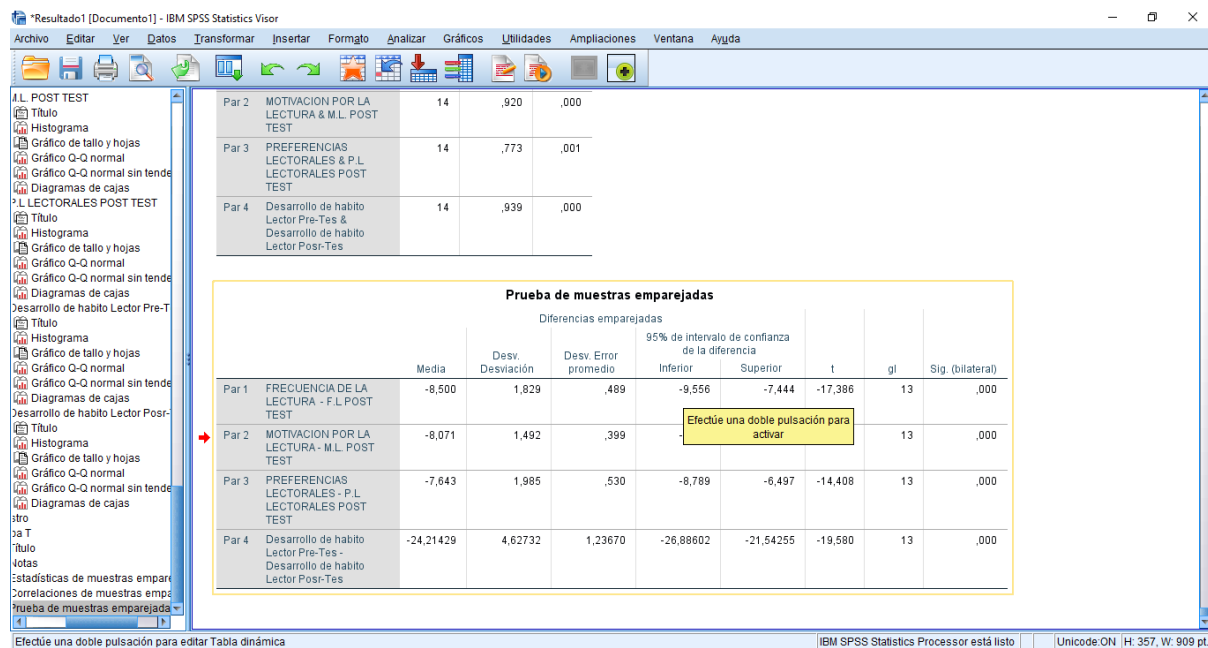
*Resultado1 [Documento1] - IBM SPSS Statistics Visor

Archivo Editar Ver Datos Transformar Insertar Formato Analizar Gráficos Utilidades Ampliaciones Ventana Ayuda

M.L. POST TEST
Título
Histograma
Gráfico de tallo y hojas
Gráfico Q-Q normal
Gráfico Q-Q normal sin tende
Diagramas de cajas
P.L LECTORALES POST TEST
Título
Histograma
Gráfico de tallo y hojas
Gráfico Q-Q normal
Gráfico Q-Q normal sin tende
Diagramas de cajas
Desarrollo de habito Lector Pre-T
Título
Histograma
Gráfico de tallo y hojas
Gráfico Q-Q normal
Gráfico Q-Q normal sin tende
Diagramas de cajas
Desarrollo de habito Lector Posr-
Título
Histograma
Gráfico de tallo y hojas
Gráfico Q-Q normal
Gráfico Q-Q normal sin tende
Diagramas de cajas
stro
ba T
Título
Notas
Estadísticas de muestras empare
Correlaciones de muestras empa
Prueba de muestras emparejada

| | | | | |
|---|---|---|---|---|
| Par 2 | MOTIVACION POR LA LECTURA & M.L. POST TEST | 14 | ,920 | ,000 |
| Par 3 | PREFERENCIAS LECTORALES & P.L LECTORALES POST TEST | 14 | ,773 | ,001 |
| Par 4 | Desarrollo de habito Lector Pre-Tes & Desarrollo de habito Lector Posr-Tes | 14 | ,939 | ,000 |

Prueba de muestras emparejadas

| | | Diferencias emparejadas | | | | | | | |
|---|---|---|---|---|---|---|---|---|---|
| | | Media | Desv. Desviación | Desv. Error promedio | 95% de intervalo de confianza de la diferencia Inferior | Superior | t | gl | Sig. (bilateral) |
| Par 1 | FRECUENCIA DE LA LECTURA - F.L POST TEST | -8,500 | 1,829 | ,489 | -9,556 | -7,444 | -17,386 | 13 | ,000 |
| Par 2 | MOTIVACION POR LA LECTURA - M.L. POST TEST | -8,071 | 1,492 | ,399 | - | | | 13 | ,000 |
| Par 3 | PREFERENCIAS LECTORALES - P.L LECTORALES POST TEST | -7,643 | 1,985 | ,530 | -8,789 | -6,497 | -14,408 | 13 | ,000 |
| Par 4 | Desarrollo de habito Lector Pre-Tes - Desarrollo de habito Lector Posr-Tes | -24,21429 | 4,62732 | 1,23670 | -26,88602 | -21,54255 | -19,580 | 13 | ,000 |

Efectúe una doble pulsación para activar

Efectúe una doble pulsación para editar Tabla dinámica
IBM SPSS Statistics Processor está listo
Unicode:ON H: 357, W: 909 pt.